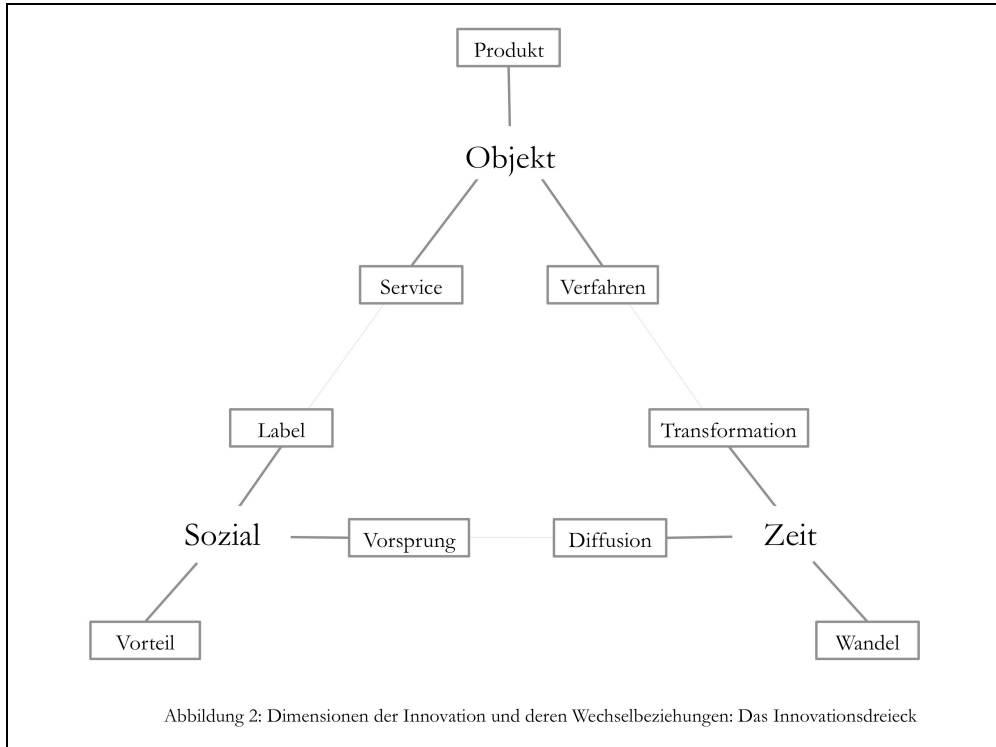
Produkt

Objekt

Service

Verfahren

Label

Transformation

Sozial

Vorsprung

Diffusion

Zeit

Vorteil

Wandel

Abbildung 2: Dimensionen der Innovation und deren Wechselbeziehungen: Das Innovationsdreieck